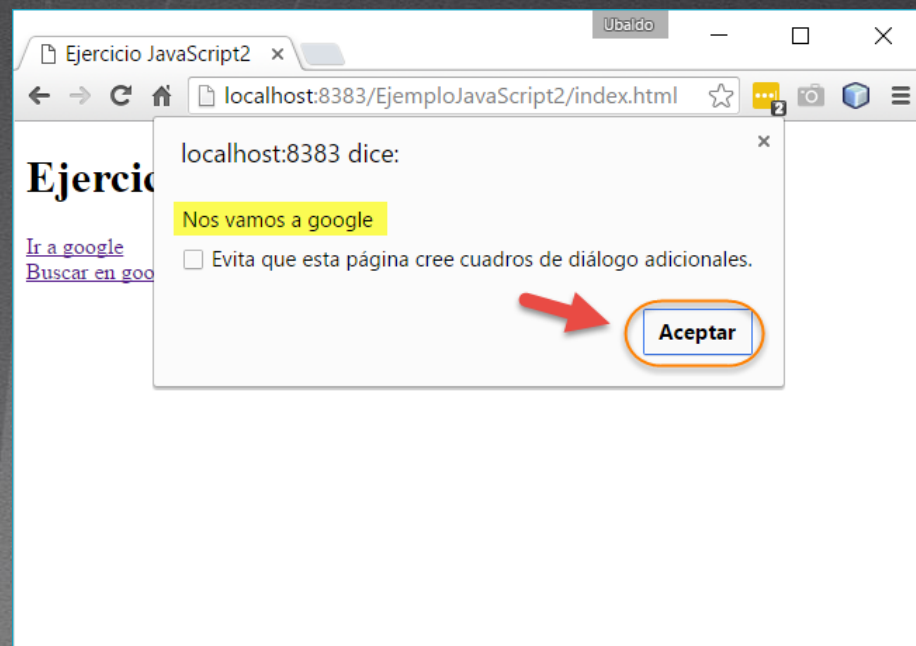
Ubaldo

Ejercicio JavaScript2 ×

localhost:8383/EjemploJavaScript2/index.html

2

Ejercicio

Ir a google
Buscar en goo

localhost:8383 dice:

×

Nos vamos a google

Evita que esta página cree cuadros de diálogo adicionales.

Aceptar